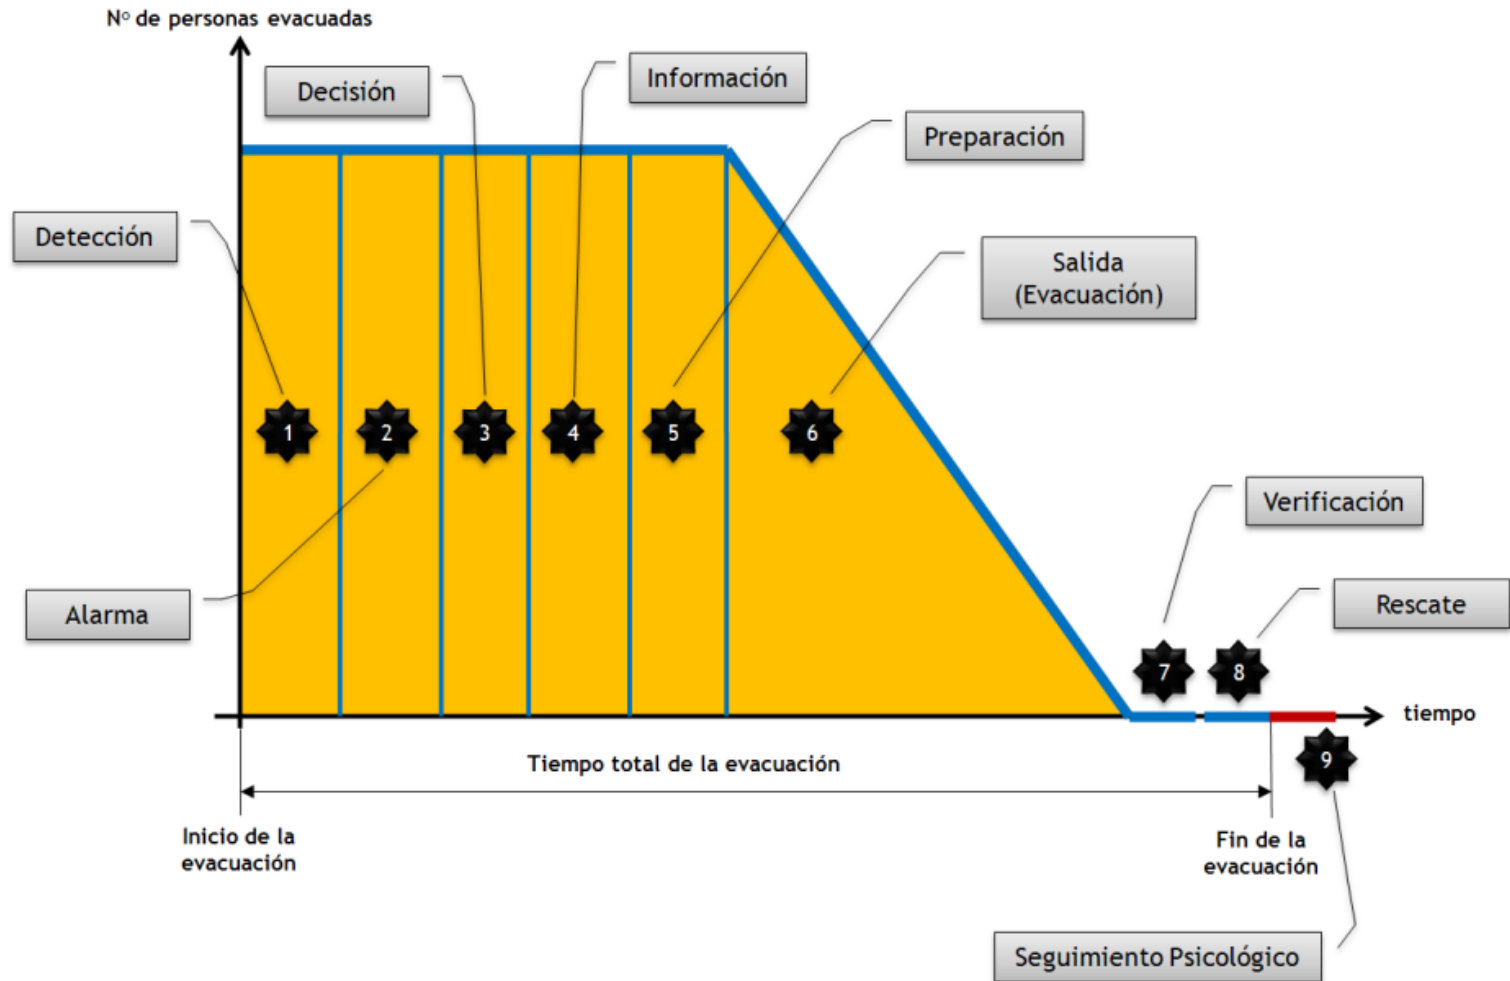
Nº de personas evacuadas

Decisión

Información

Preparación

Detección

Salida (Evacuación)

1

2

3

4

5

6

Verificación

Alarma

Rescate

7

8

tiempo

9

Tiempo total de la evacuación

Inicio de la evacuación

Fin de la evacuación

Seguimiento Psicológico